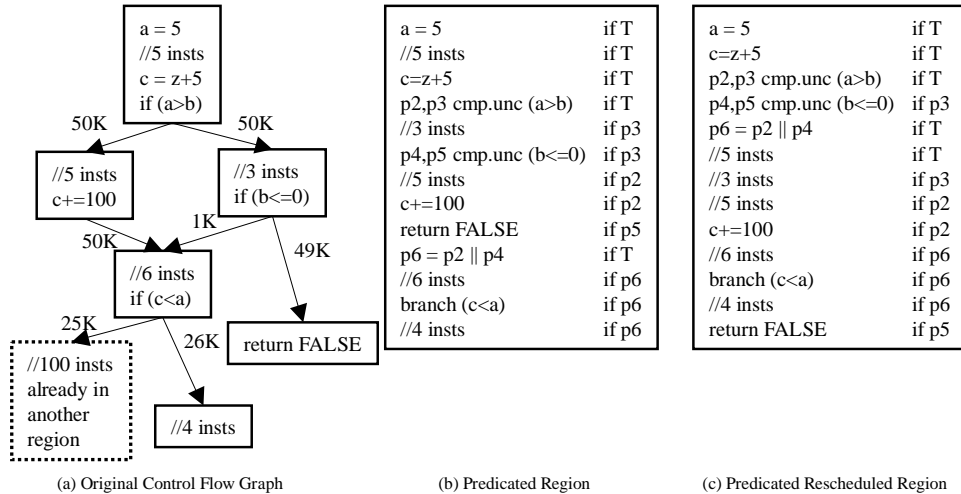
a = 5
//5 insts
c = z+5
if (a>b)

50K

50K

//5 insts
c+=100

//3 insts
if (b<=0)

1K

50K

49K

//6 insts
if (c<a)

25K

26K

return FALSE

//100 insts
already in
another
region

//4 insts

(a) Original Control Flow Graph

| | |
|---|---|
| a = 5 | if T |
| //5 insts | if T |
| c=z+5 | if T |
| p2,p3 cmp.unc (a>b) | if T |
| //3 insts | if p3 |
| p4,p5 cmp.unc (b<=0) | if p3 |
| //5 insts | if p2 |
| c+=100 | if p2 |
| return FALSE | if p5 |
| p6 = p2 \|\| p4 | if T |
| //6 insts | if p6 |
| branch (c<a) | if p6 |
| //4 insts | if p6 |

(b) Predicated Region

| | |
|---|---|
| a = 5 | if T |
| c=z+5 | if T |
| p2,p3 cmp.unc (a>b) | if T |
| p4,p5 cmp.unc (b<=0) | if p3 |
| p6 = p2 \|\| p4 | if T |
| //5 insts | if T |
| //3 insts | if p3 |
| //5 insts | if p2 |
| c+=100 | if p2 |
| //6 insts | if p6 |
| branch (c<a) | if p6 |
| //4 insts | if p6 |
| return FALSE | if p5 |

(c) Predicated Rescheduled Region